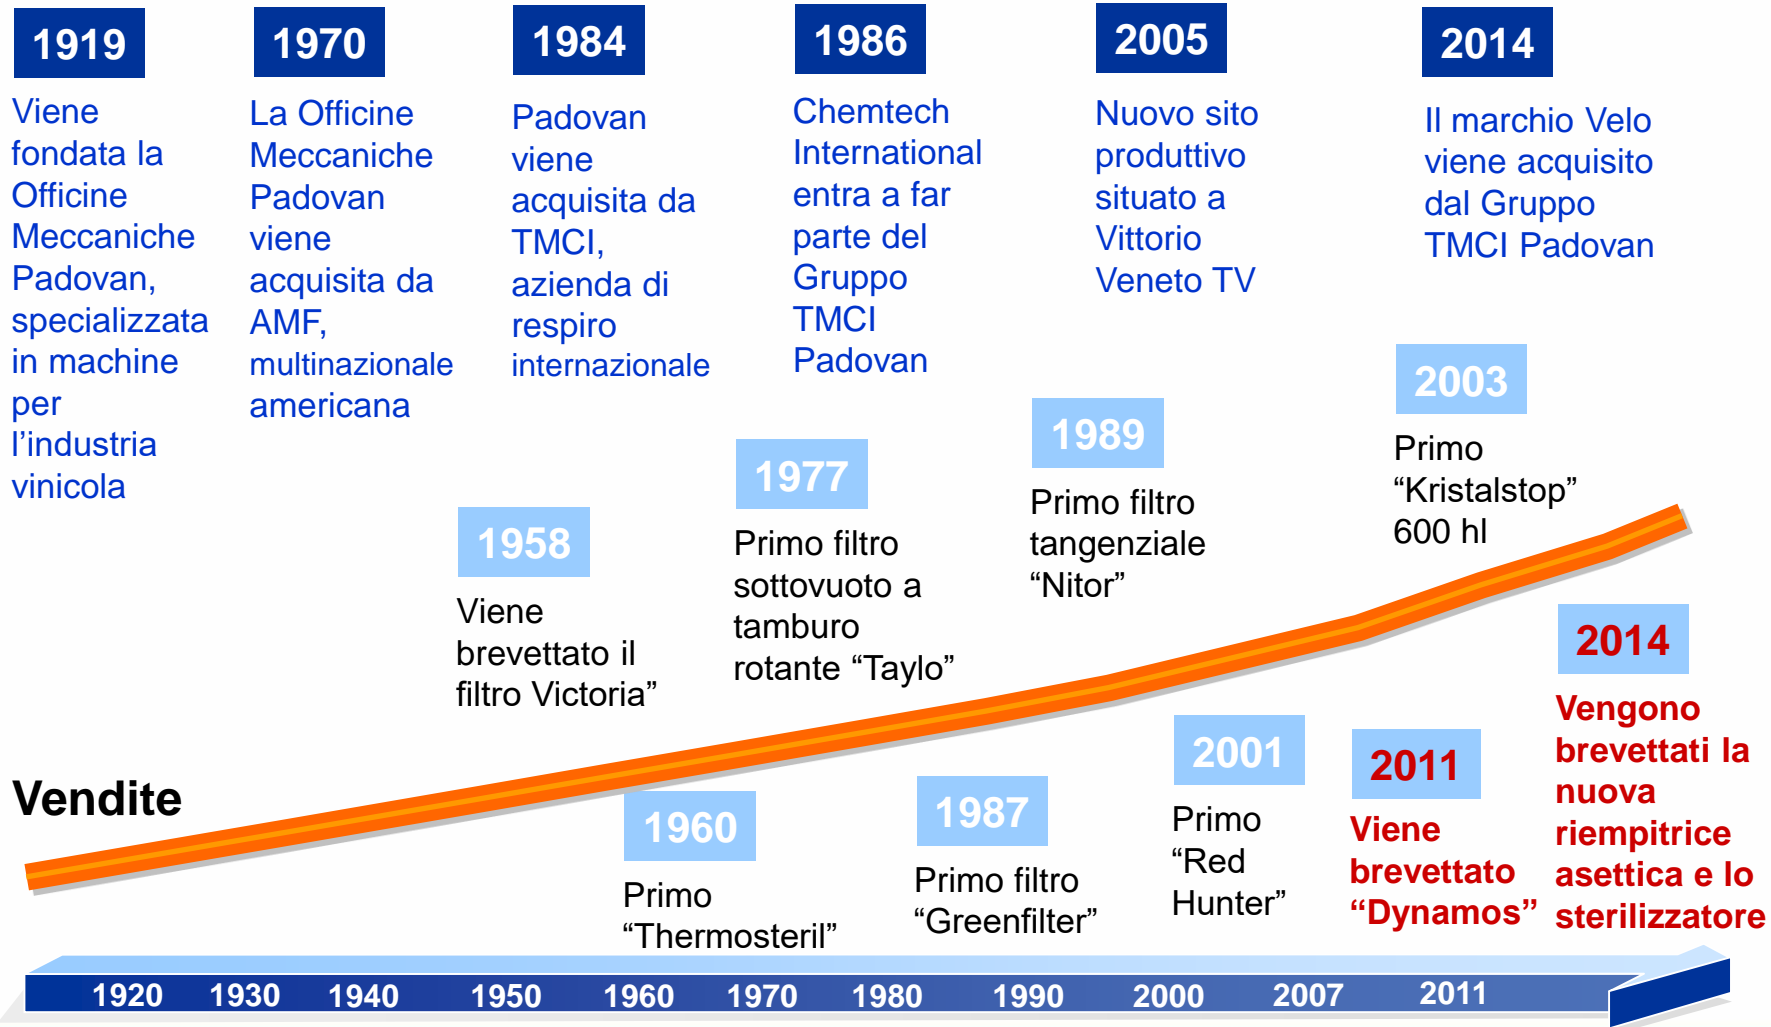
1919
Viene fondata la Officine Meccaniche Padovan, specializzata in machine per l'industria vinicola

1970
La Officine Meccaniche Padovan viene acquisita da AMF, multinazionale americana

1984
Padovan viene acquisita da TMCI, azienda di respiro internazionale

1986
Chemtech International entra a far parte del Gruppo TMCI Padovan

2005
Nuovo sito produttivo situato a Vittorio Veneto TV

2014
Il marchio Velo viene acquisito dal Gruppo TMCI Padovan

2003
Primo "Kristalstop" 600 hl

1989
Primo filtro tangenziale "Nitor"

1977
Primo filtro sottovuoto a tamburo rotante "Taylo"

1958
Viene brevettato il filtro Victoria"

Vendite

1960
Primo "Thermosteril"

1987
Primo filtro "Greenfilter"

2001
Primo "Red Hunter"

2011
Viene brevettato "Dynamos"

2014
Vengono brevettati la nuova riempitrice asettica e lo sterilizzatore

1920 1930 1940 1950 1960 1970 1980 1990 2000 2007 2011